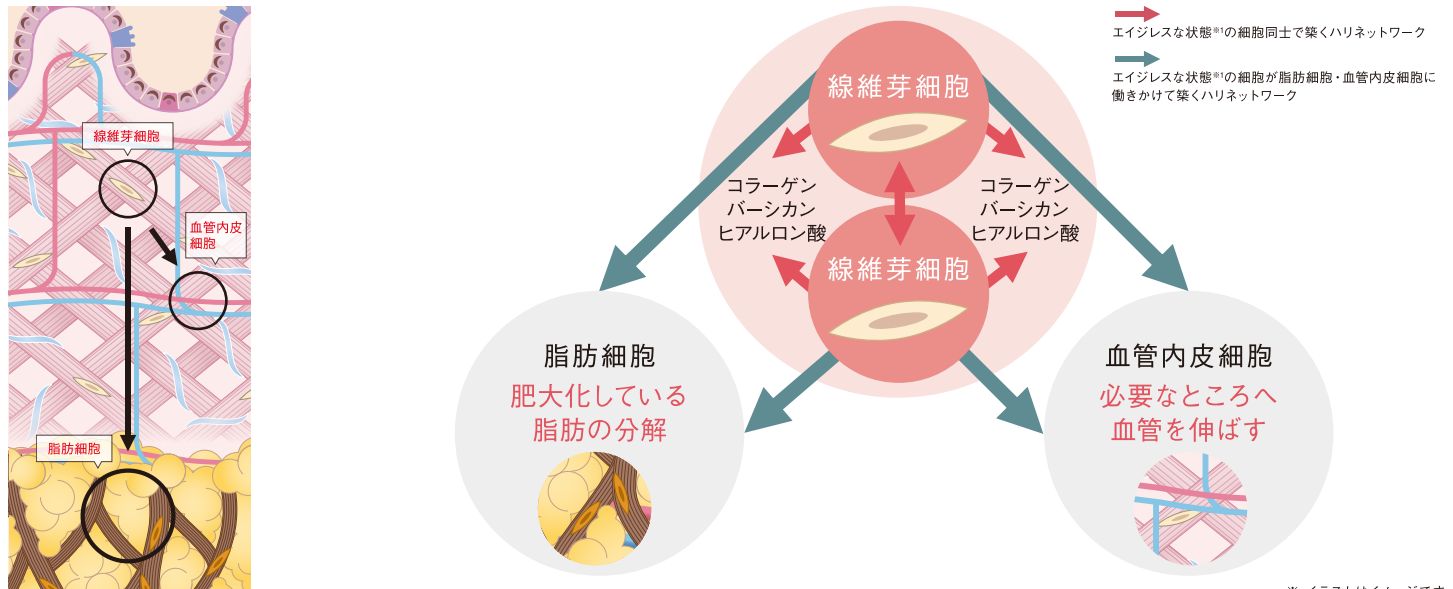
線維芽細胞

血管内皮細胞

脂肪細胞

エイジレスな状態※1の細胞同士で築くハリネットワーク

エイジレスな状態※1の細胞が脂肪細胞・血管内皮細胞に働きかけて築くハリネットワーク

線維芽細胞

コラーゲン
バーシカン
ヒアルロン酸

コラーゲン
バーシカン
ヒアルロン酸

線維芽細胞

脂肪細胞
肥大化している
脂肪の分解

血管内皮細胞
必要なところへ
血管を伸ばす

※ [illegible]